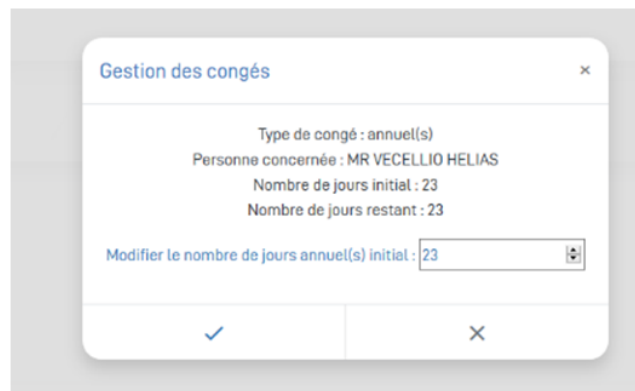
Gestion des congés

×

Type de congé : annuel(s)

Personne concernée : MR VECELLIO HELIAS

Nombre de jours initial : 23

Nombre de jours restant : 23

Modifier le nombre de jours annuel(s) initial : 23

✓

×